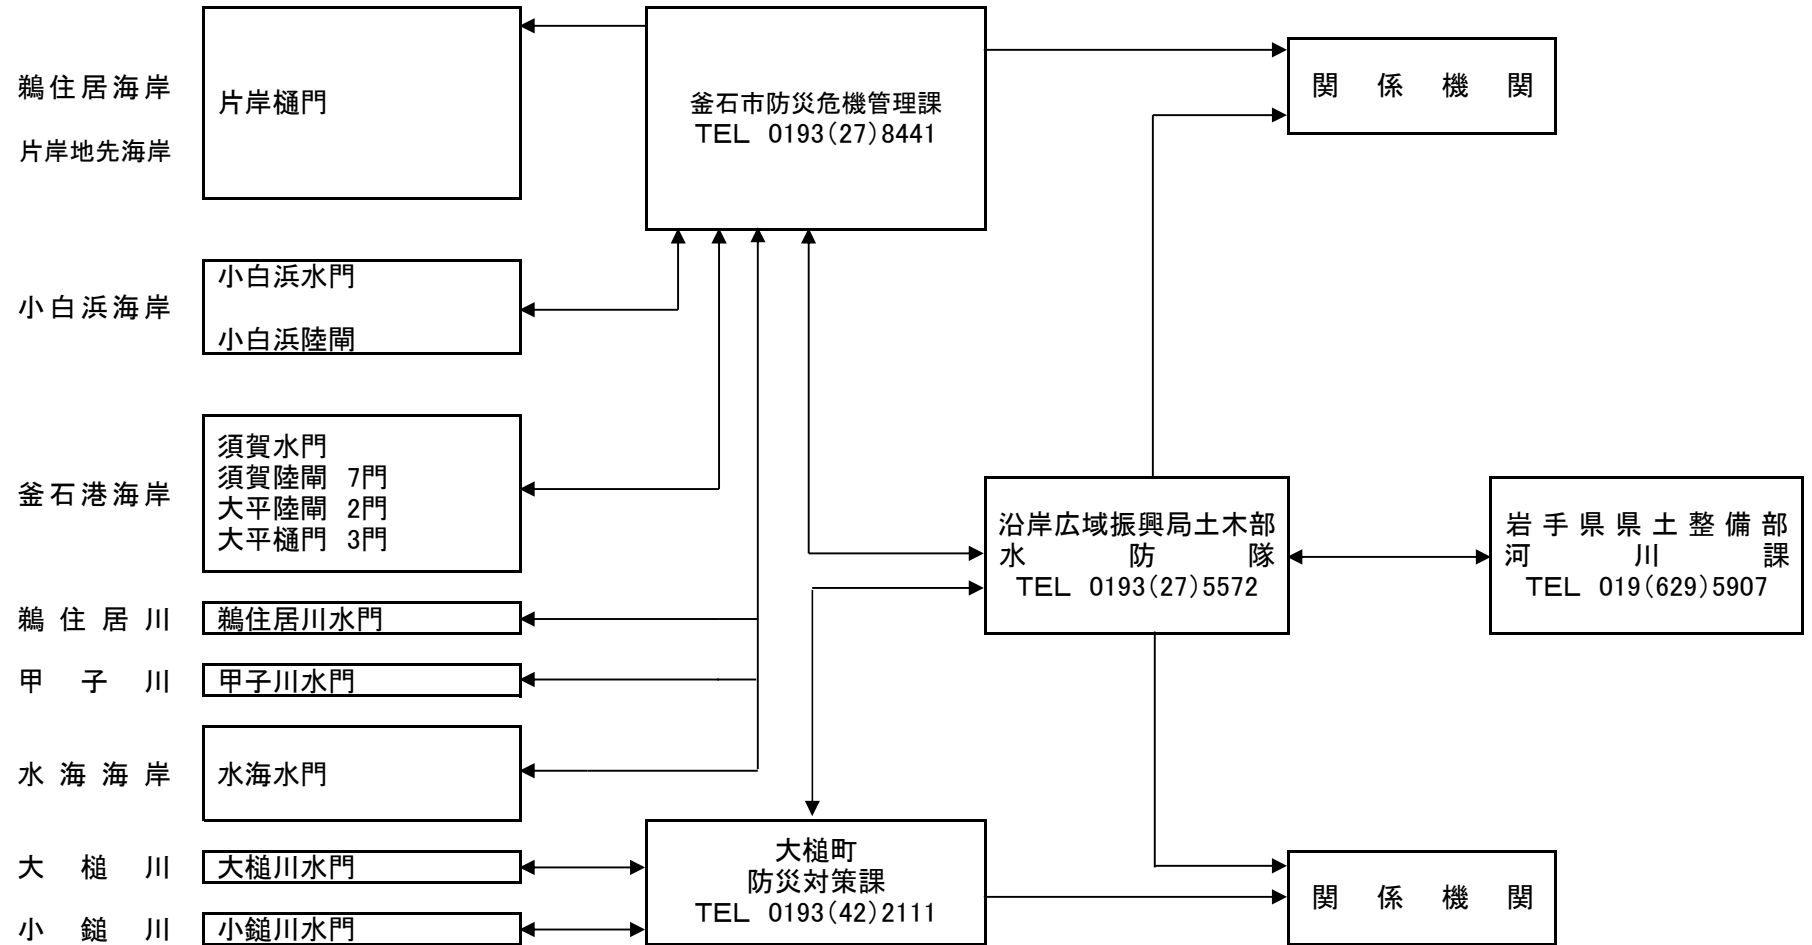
鵜住居海岸
片岸地先海岸

片岸樋門

釜石市防災危機管理課
TEL 0193(27)8441

関　係　機　関

小白浜海岸

小白浜水門
小白浜陸閘

釜石港海岸

須賀水門
須賀陸閘 7門
大平陸閘 2門
大平樋門 3門

沿岸広域振興局土木部
水　防　隊
TEL 0193(27)5572

岩手県県土整備部
河　川　課
TEL 019(629)5907

鵜住居川

鵜住居川水門

甲　子　川

甲子川水門

水海海岸

水海水門

大　槌　川

大槌川水門

大槌町
防災対策課
TEL 0193(42)2111

小　鎚　川

小鎚川水門

関　係　機　関